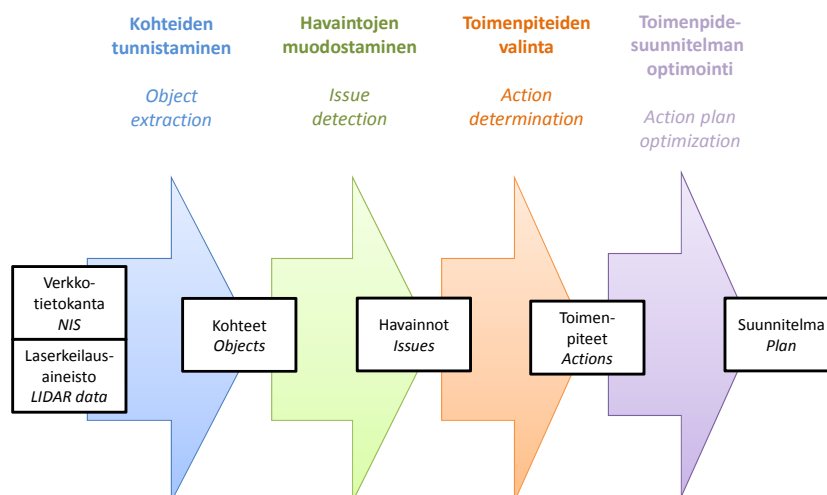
Kohteiden tunnistaminen

Object extraction

Havaintojen muodostaminen

Issue detection

Toimenpiteiden valinta

Action determination

Toimenpidesuunnitelman optimointi

Action plan optimization

Verkkotietokanta
NIS

Laserkeilausaineisto
LIDAR data

Kohteet
Objects

Havainnot
Issues

Toimenpiteet
Actions

Suunnitelma
Plan